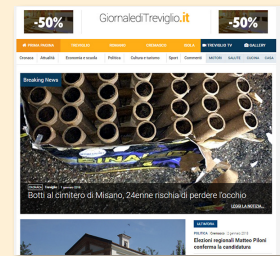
-50%

GiornalediTreviglio.it

-50%

PRIMA PAGINA | TREVIGLIO | MILANO | CREMASCO | BERGAMO | TREVIGLIO TV | GALLERY

Cronaca | Attualità | Economia e scuola | Politica | Cultura e turismo | Sport | Commenti | MOTORI | SALUTE | CUCINA | CASA

Breaking News

Cronaca | Treviglio | 1 gennaio 2018

Botti al cimitero di Misano, 24enne rischia di perdere l'occhio

LEGGI LA NOTIZIA

LE NEWS

POLITICA Cremasco 2 gennaio 2018

Elezioni regionali Matteo Piloni conferma la candidatura